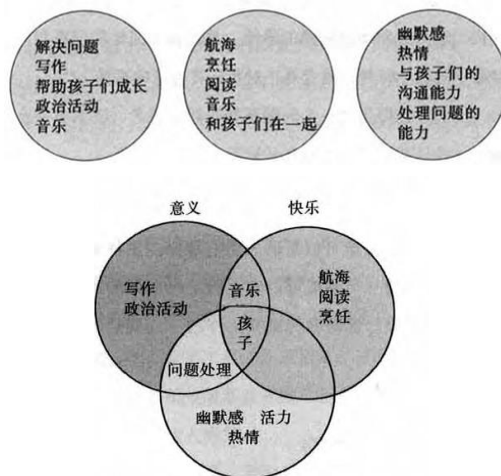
解决问题
写作
帮助孩子们成长
政治活动
音乐

航海
烹饪
阅读
音乐
和孩子们在一起

幽默感
热情
与孩子们的沟通能力
处理问题的能力

意义

快乐

写作
政治活动

音乐

孩子

航海
阅读
烹饪

问题处理

幽默感 活力
热情